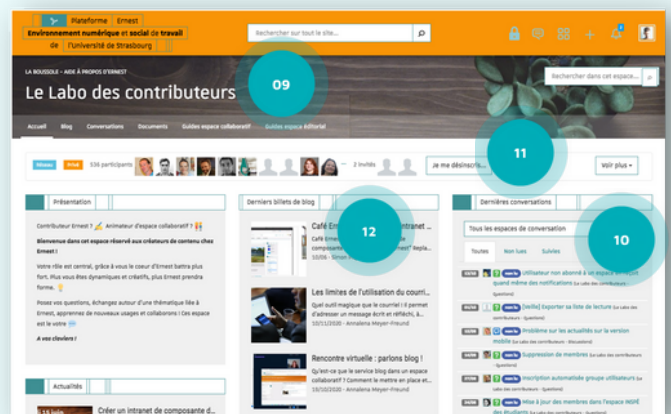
Plateforme Ernest
Environnement numérique et social de travail
de l'Université de Strasbourg

Rechercher sur tout le site...

LA BOUSSOLE › AIDE À PROPOS D'ERNEST

Rechercher dans cet espace...

09

Le Labo des contributeurs

Accueil Blog Conversations Documents Guides espace collaboratif Guides espace éditorial

Mixte Privé 536 participants

2 invités

Je me désinscris...

11

Voir plus

Présentation

Contributeur Ernest ? Animateur d'espace collaboratif ?

Bienvenue dans cet espace réservé aux créateurs de contenu chez Ernest !

Votre rôle est central, grâce à vous le cœur d'Ernest battra plus fort. Plus vous êtes dynamiques et créatifs, plus Ernest prendra forme.

Posez vos questions, échangez autour d'une thématique liée à Ernest, apprenez de nouveaux usages et collaborons ! Ces espace est le votre

A vos claviers !

Actualités

Créer un intranet de composante d...

Derniers billets de blog

Café Er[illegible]ntranet
Café E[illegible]
ont l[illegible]
10/06 - Simon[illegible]

12

Les limites de l'utilisation du courri...
Quel outil magique que le courriel ! Il permet d'adresser un message écrit et réfléchi, à...
10/11/2020 - Annalena Meyer-Freund

Rencontre virtuelle : parlons blog !
Qu'est-ce que le service blog dans un espace collaboratif ? Comment le mettre en place et...
15/10/2020 - Annalena Meyer-Freund

Dernières conversations

Tous les espaces de conversation

10

Toutes Non lues Suivies

Utilisateur non abonné à un espace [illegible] quand même des notifications (Le Labo des contributeurs)

[Veille] Exporter sa liste de lecture (Le Labo des contributeurs - Question)

Problème sur les actualités sur la version mobile (Le Labo des contributeurs - Discussion)

Suppression de membres (Le Labo des contributeurs - Question)

Inscription automatisée groupe utilisateurs (Le Labo des contributeurs - Question)

Mise à jour des membres dans l'espace MIRÉ des étudiants (Le Labo des contributeurs)